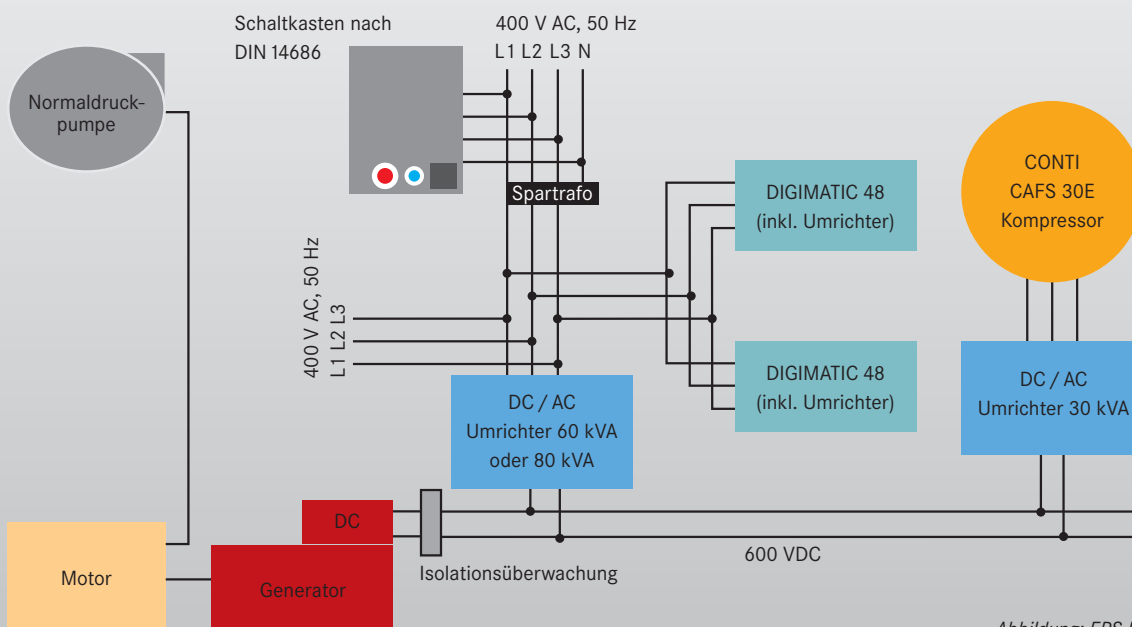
Normaldruckpumpe

Schaltkasten nach
DIN 14686

400 V AC, 50 Hz
L1 L2 L3 N

Spartrafo

400 V AC, 50 Hz
L1 L2 L3

DIGIMATIC 48
(inkl. Umrichter)

DIGIMATIC 48
(inkl. Umrichter)

CONTI
CAFS 30E
Kompressor

DC / AC
Umrichter 30 kVA

DC / AC
Umrichter 60 kVA
oder 80 kVA

DC

Motor

Generator

Isolationsüberwachung

600 VDC

Abbildung: EPS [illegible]